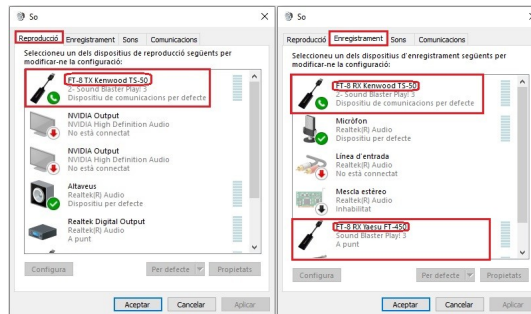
So

Reproducció | Enregistrament | Sons | Comunicacions

Seleccioneu un dels dispositius de reproducció següents per modificar-ne la configuració:

FT-8 TX Kenwood TS-50
2- Sound Blaster Play! 3
Dispositiu de comunicacions per defecte

NVIDIA Output
NVIDIA High Definition Audio
No està connectat

NVIDIA Output
NVIDIA High Definition Audio
No està connectat

Altaveus
Realtek(R) Audio
Dispositiu per defecte

Realtek Digital Output
Realtek(R) Audio
A punt

Configura | Per defecte | Propietats

Acceptar | Cancelar | Aplicar

So

Reproducció | Enregistrament | Sons | Comunicacions

Seleccioneu un dels dispositius d'enregistrament següents per modificar-ne la configuració:

FT-8 RX Kenwood TS-50
2- Sound Blaster Play! 3
Dispositiu de comunicacions per defecte

Micròfon
Realtek(R) Audio
Dispositiu per defecte

Línea d'entrada
Realtek(R) Audio
No està connectat

Mescla estèreo
Realtek(R) Audio
Inhabilitat

FT-8 RX Yaesu FT-450
Sound Blaster Play! 3
A punt

Configura | Per defecte | Propietats

Acceptar | Cancelar | Aplicar